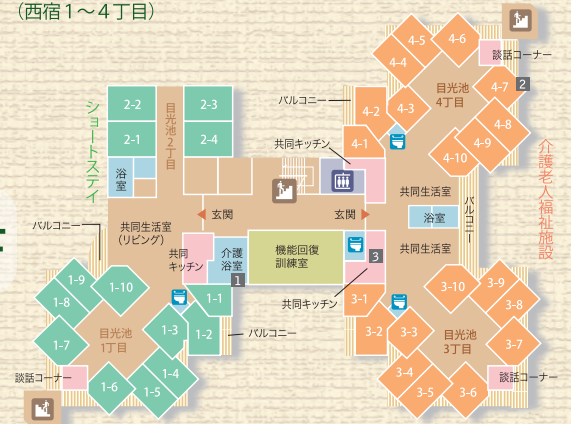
(西宿1～4丁目)

4-5
4-6
談話コーナー
4-4
目光池
4丁目
4-7
2
バルコニー
4-2
4-3
4-8
4-1
4-9
4-10
介護老人福祉施設

ショートステイ
2-2
2-3
目光池
2丁目
2-1
2-4
浴室
共同キッチン
共同生活室
玄関
玄関
浴室
バルコニー
バルコニー
共同生活室
(リビング)
共同キッチン
介護浴室
機能回復訓練室
3
共同生活室
1
1-9
1-10
1-1
1-8
1-3
1-2
バルコニー
共同キッチン
3-1
3-10
3-9
3-8
3-2
3-3
目光池
3丁目
3-7
1-7
目光池
1丁目
談話コーナー
1-4
1-6
1-5
3-4
3-5
3-6
談話コーナー